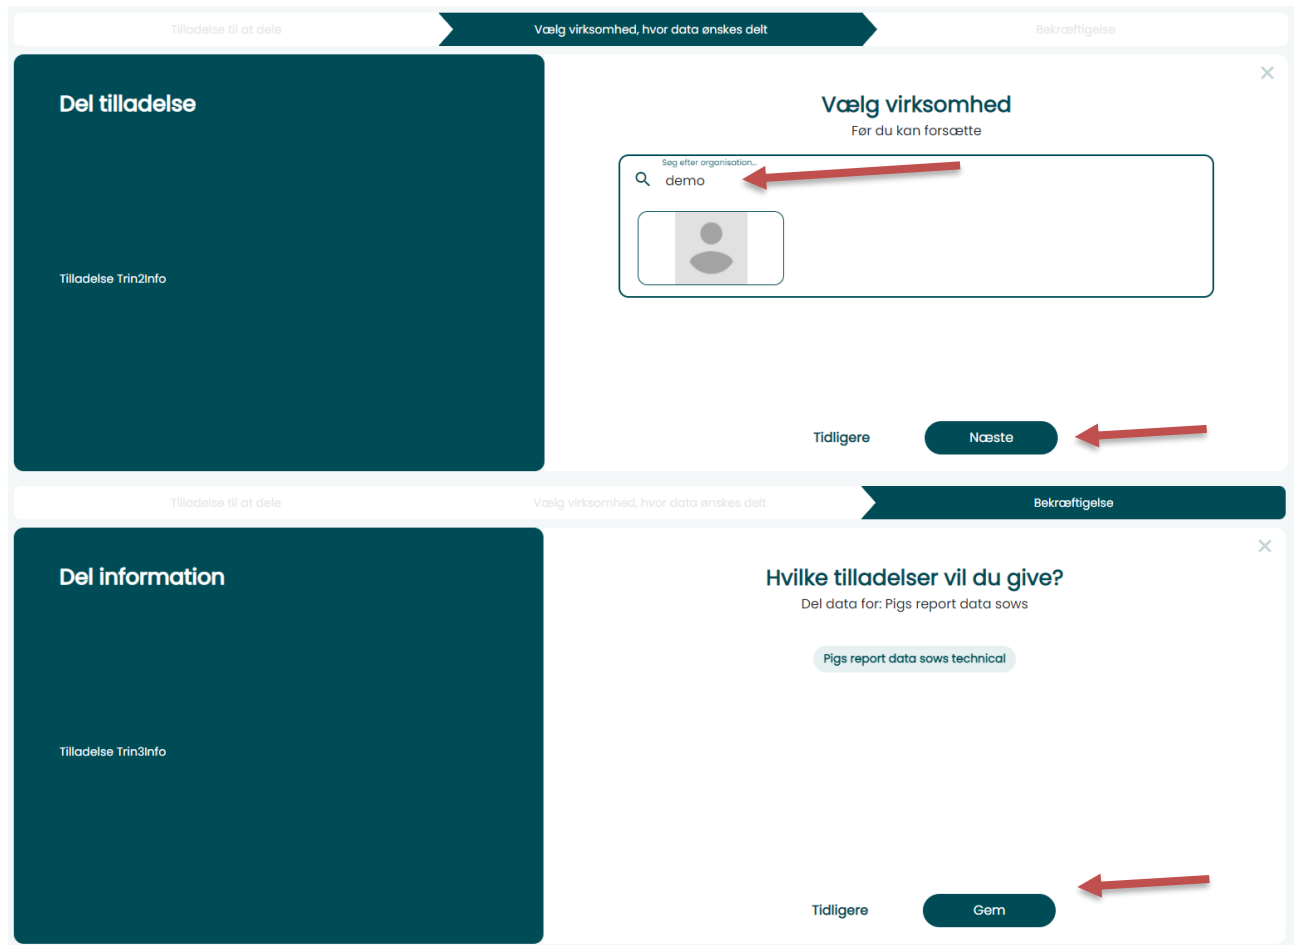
Tilladelse til at dele
Vælg virksomhed, hvor data ønskes delt
Bekræftigelse

Del tilladelse

Tilladelse Trin2Info

×

Vælg virksomhed
Før du kan forsætte

Søg efter organisation...
demo

Tidligere
Næste

Tilladelse til at dele
Vælg virksomhed, hvor data ønskes delt
Bekræftigelse

Del information

Tilladelse Trin3Info

×

Hvilke tilladelser vil du give?
Del data for: Pigs report data sows

Pigs report data sows technical

Tidligere
Gem